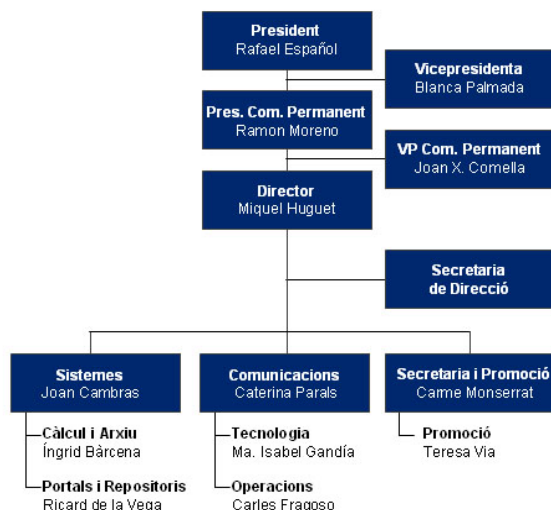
President
Rafael Español

Vicepresidenta
Blanca Palmada

Pres. Com. Permanent
Ramon Moreno

VP Com. Permanent
Joan X. Comella

Director
Miquel Huguet

Secretaria de Direcció

Sistemes
Joan Cambras

Càlcul i Arxiu
Íngrid Bàrcena

Portals i Repositoris
Ricard de la Vega

Comunicacions
Caterina Parals

Tecnologia
Ma. Isabel Gandía

Operacions
Carles Fragoso

Secretaria i Promoció
Carme Monserrat

Promoció
Teresa Via